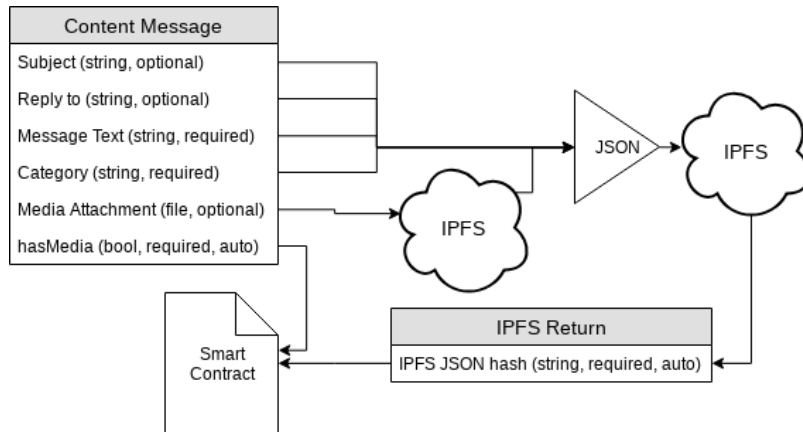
Content Message

Subject (string, optional)

Reply to (string, optional)

Message Text (string, required)

Category (string, required)

Media Attachment (file, optional)

hasMedia (bool, required, auto)

JSON

IPFS

IPFS

Smart Contract

IPFS Return

IPFS JSON hash (string, required, auto)